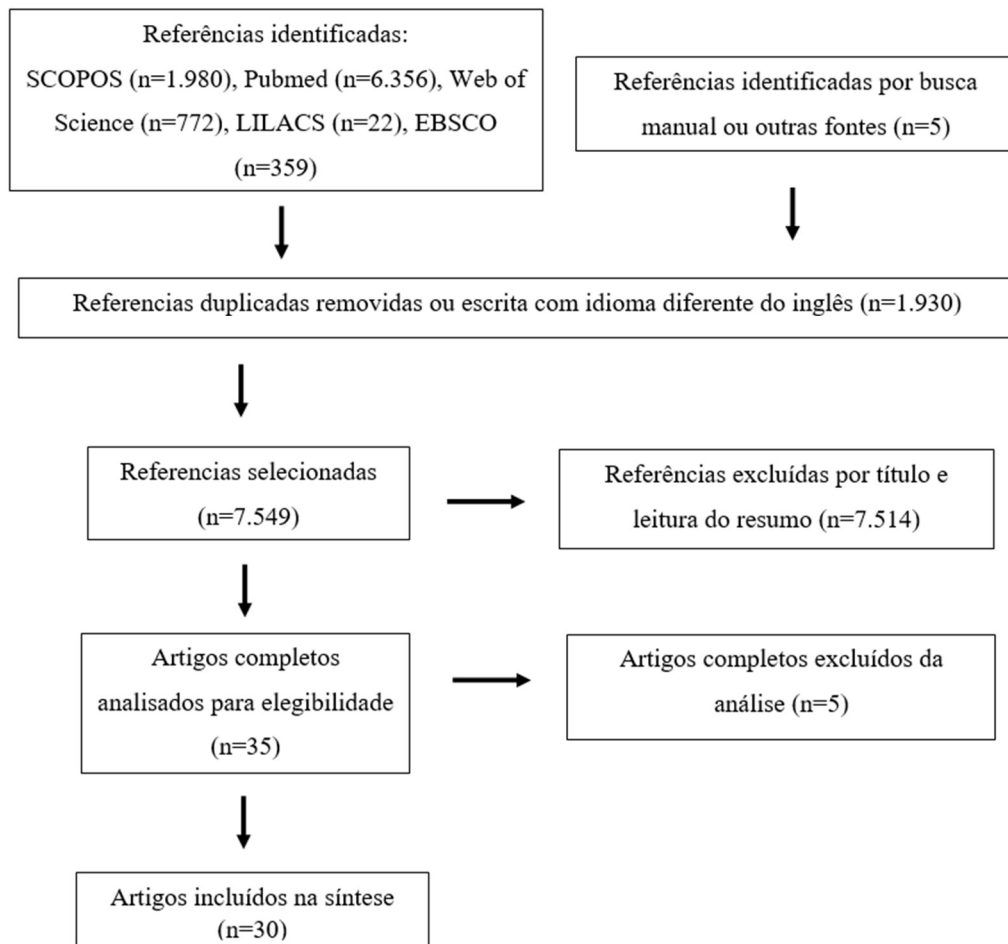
Referências identificadas:
SCOPOS (n=1.980), Pubmed (n=6.356), Web of Science (n=772), LILACS (n=22), EBSCO (n=359)

Referências identificadas por busca manual ou outras fontes (n=5)

Referencias duplicadas removidas ou escrita com idioma diferente do inglês (n=1.930)

Referencias selecionadas (n=7.549)

Referências excluídas por título e leitura do resumo (n=7.514)

Artigos completos analisados para elegibilidade (n=35)

Artigos completos excluídos da análise (n=5)

Artigos incluídos na síntese (n=30)